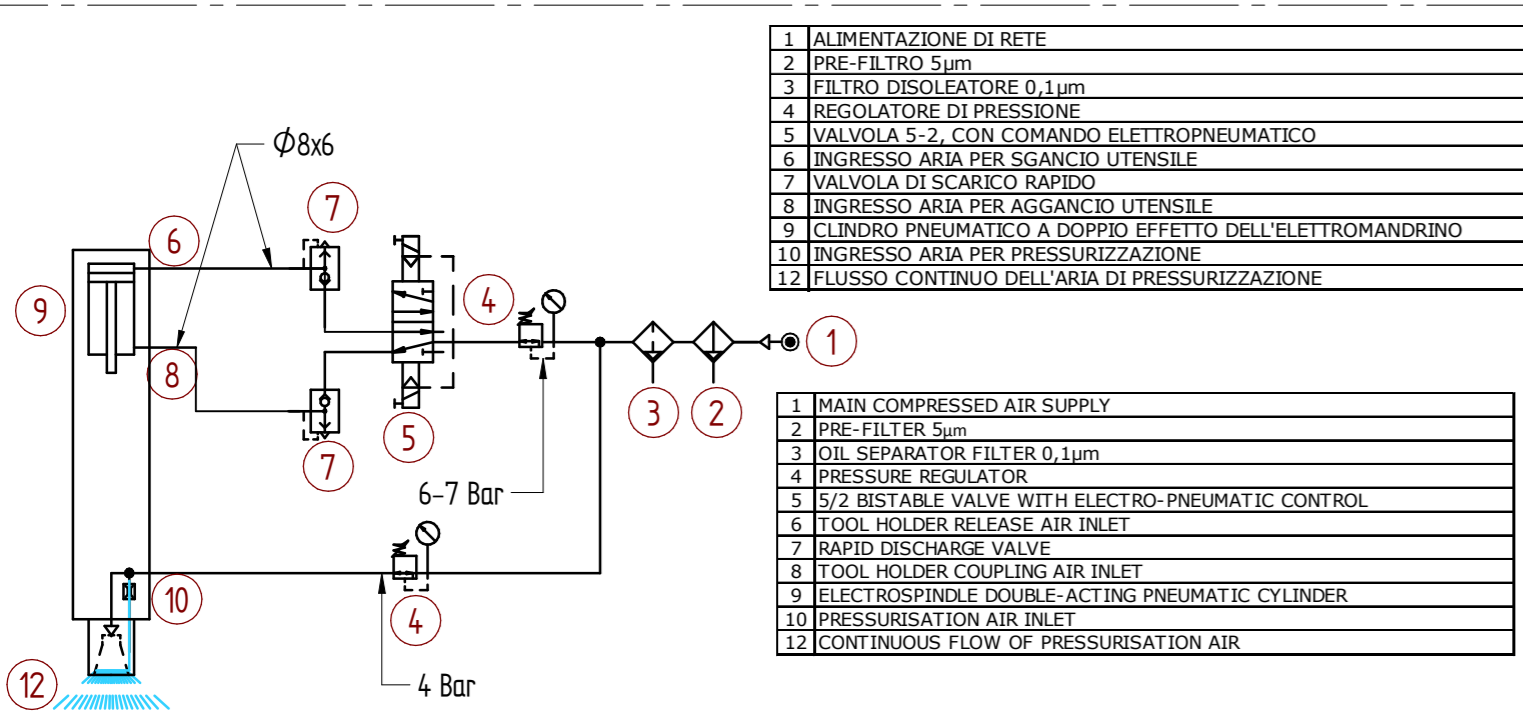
| 1 | ALIMENTAZIONE DI RETE |
|---|---|
| 2 | PRE-FILTRO 5µm |
| 3 | FILTRO DISOLEATORE 0,1µm |
| 4 | REGOLATORE DI PRESSIONE |
| 5 | VALVOLA 5-2, CON COMANDO ELETTROPNEUMATICO |
| 6 | INGRESSO ARIA PER SGANCIO UTENSILE |
| 7 | VALVOLA DI SCARICO RAPIDO |
| 8 | INGRESSO ARIA PER AGGANCIO UTENSILE |
| 9 | CLINDRO PNEUMATICO A DOPPIO EFFETTO DELL'ELETTROMANDRINO |
| 10 | INGRESSO ARIA PER PRESSURIZZAZIONE |
| 12 | FLUSSO CONTINUO DELL'ARIA DI PRESSURIZZAZIONE |

$\phi$8x6

7

6

9

8

4

7

5

1

3

2

6-7 Bar

10

4

12

4 Bar

| 1 | MAIN COMPRESSED AIR SUPPLY |
|---|---|
| 2 | PRE-FILTER 5µm |
| 3 | OIL SEPARATOR FILTER 0,1µm |
| 4 | PRESSURE REGULATOR |
| 5 | 5/2 BISTABLE VALVE WITH ELECTRO-PNEUMATIC CONTROL |
| 6 | TOOL HOLDER RELEASE AIR INLET |
| 7 | RAPID DISCHARGE VALVE |
| 8 | TOOL HOLDER COUPLING AIR INLET |
| 9 | ELECTROSPINDLE DOUBLE-ACTING PNEUMATIC CYLINDER |
| 10 | PRESSURISATION AIR INLET |
| 12 | CONTINUOUS FLOW OF PRESSURISATION AIR |